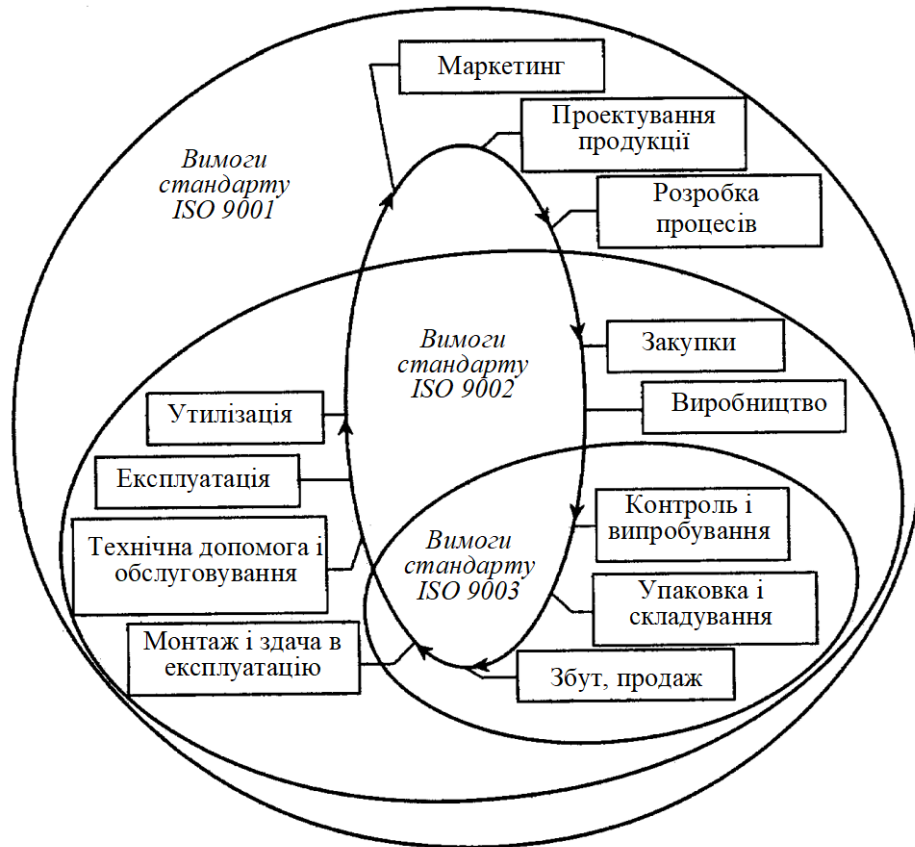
Вимоги стандарту ISO 9001

Маркетинг

Проектування продукції

Розробка процесів

Вимоги стандарту ISO 9002

Закупки

Виробництво

Утилізація

Експлуатація

Технічна допомога і обслуговування

Вимоги стандарту ISO 9003

Контроль і випробування

Упаковка і складування

Монтаж і здача в експлуатацію

Збут, продаж